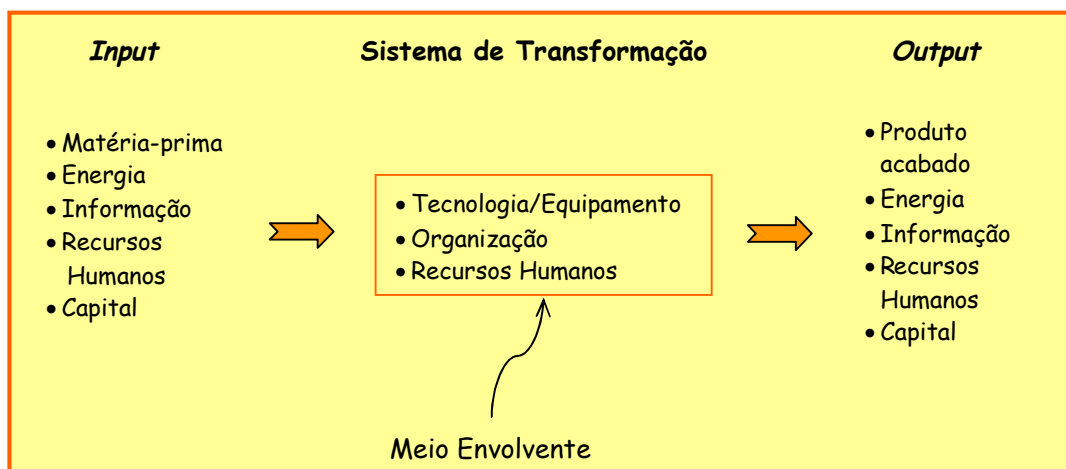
Input

Sistema de Transformação

Output

• Matéria-prima
• Energia
• Informação
• Recursos Humanos
• Capital

• Tecnologia/Equipamento
• Organização
• Recursos Humanos

• Produto acabado
• Energia
• Informação
• Recursos Humanos
• Capital

Meio Envolvente